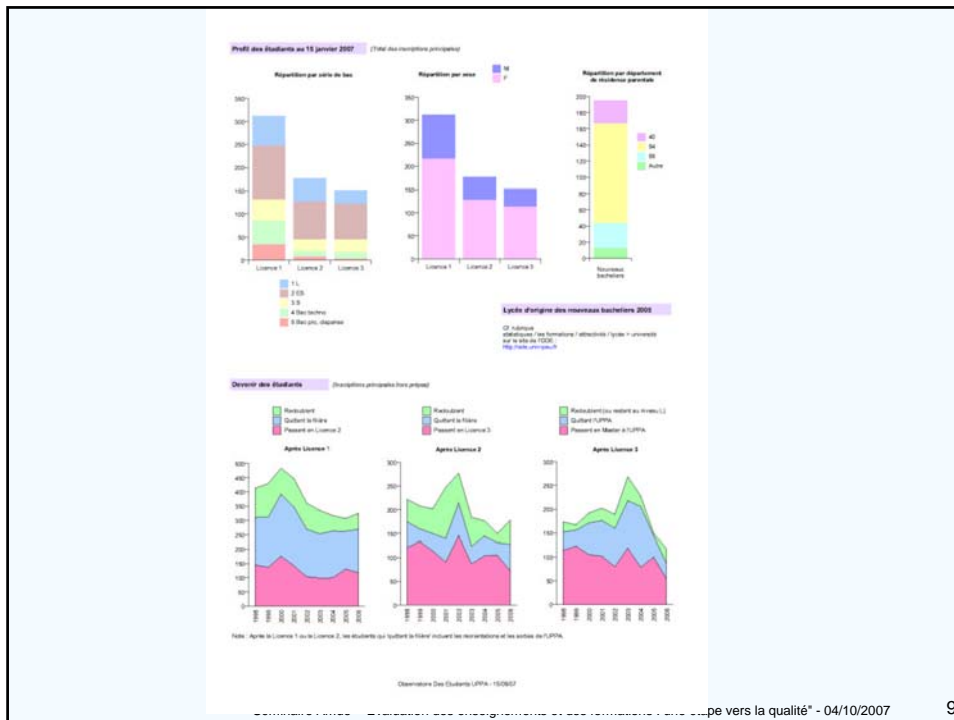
Profil des étudiants au 15 janvier 2007 (Total des inscriptions principales)

Répartition par série de bac

350
300
250
200
150
100
50
0

Licence 1 Licence 2 Licence 3

1 L
2 ES
3 S
4 Bac techno
5 Bac pro, dispenses

Répartition par sexe

M
F

350
300
250
200
150
100
50
0

Licence 1 Licence 2 Licence 3

Répartition par département de résidence parentale

200
180
160
140
120
100
80
60
40
20
0

40
64
65
Autre

Nouveaux bacheliers

Lycée d'origine des nouveaux bacheliers 2005

Cf. rubrique statistiques / les formations / attractivité / lycée > université sur le site de l'ODE
http://ode.univ-pau.fr

Devenir des étudiants (Inscriptions principales hors prépas)

Redoublant
Quittant la filière
Passant en Licence 2

Après Licence 1

500
450
400
350
300
250
200
150
100
50
0

1998 1999 2000 2001 2002 2003 2004 2005 2006

Redoublant
Quittant la filière
Passant en Licence 3

Après Licence 2

300
250
200
150
100
50
0

1998 1999 2000 2001 2002 2003 2004 2005 2006

Redoublant (ou restant au niveau L)
Quittant l'UPPA
Passant en Master à l'UPPA

Après Licence 3

300
250
200
150
100
50
0

1998 1999 2000 2001 2002 2003 2004 2005 2006

Note : Après la Licence 1 ou la Licence 2, les étudiants qui 'quittent la filière' incluent les réorientations et les sorties de l'UPPA.

Observatoire Des Etudiants UPPA - 15/09/07

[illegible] "Évaluation des enseignements et des formations : une étape vers la qualité" - 04/10/2007 9